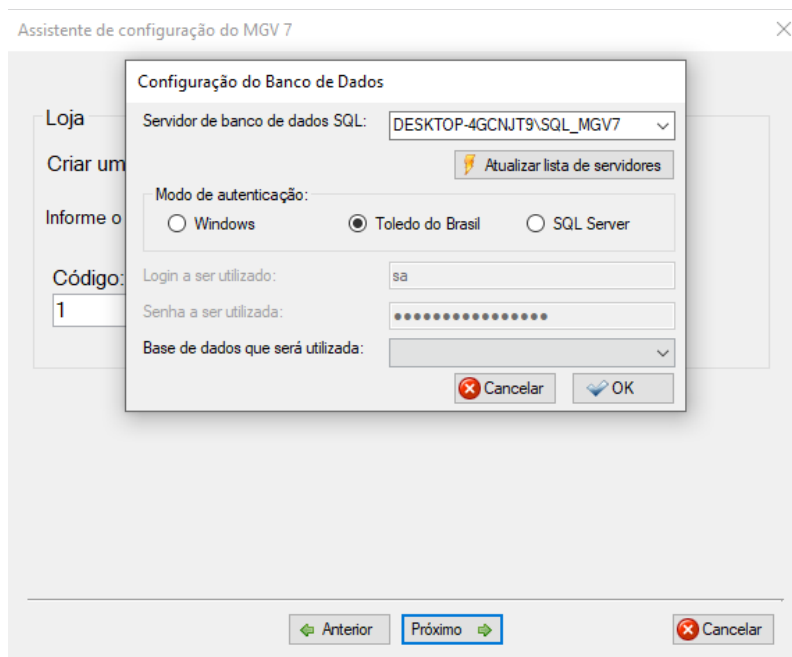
Assistente de configuração do MGV 7

Loja

Criar um

Informe o

Código:

1

Configuração do Banco de Dados

Servidor de banco de dados SQL: DESKTOP-4GCNJT9\SQL_MGV7

Atualizar lista de servidores

Modo de autenticação:

Windows

Toledo do Brasil

SQL Server

Login a ser utilizado: sa

Senha a ser utilizada: ••••••••••••••••

Base de dados que será utilizada:

Cancelar

OK

Anterior

Próximo

Cancelar